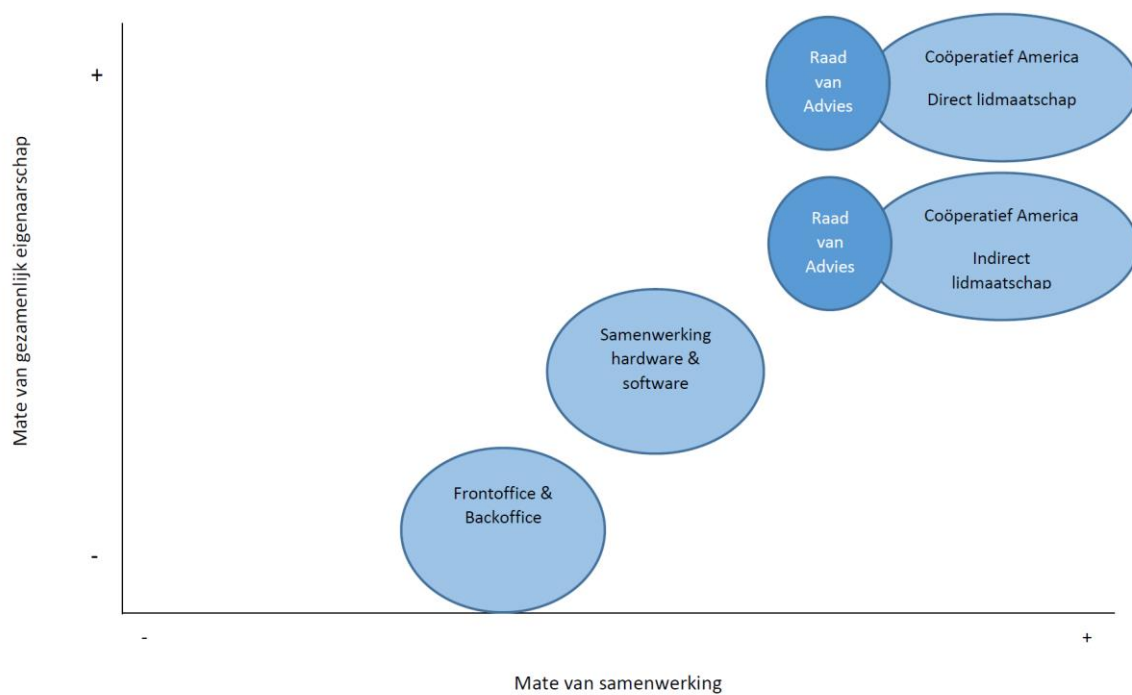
Mate van gezamenlijk eigenaarschap

+

-

Raad van Advies

Coöperatief America

Direct lidmaatschap

Raad van Advies

Coöperatief America

Indirect lidmaatschap

Samenwerking hardware & software

Frontoffice & Backoffice

-

+

Mate van samenwerking